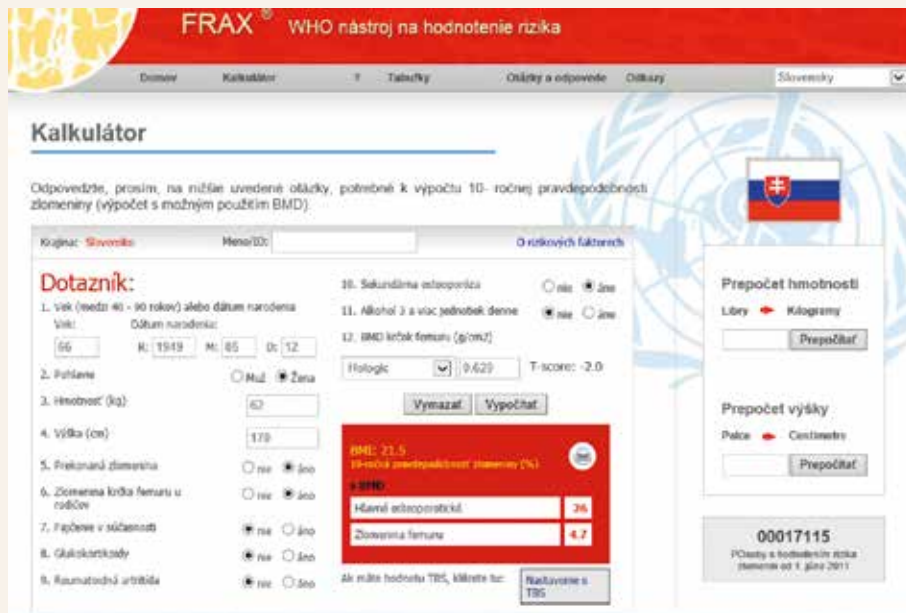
FRAX ® WHO nástroj na hodnotenie rizika

Domov Kalkulátor ? Tabuľky Otázky a odpovede Odkazy Slovensky

Kalkulátor

Odpovedzte, prosím, na nižšie uvedené otázky, potrebné k výpočtu 10- ročnej pravdepodobnosti zlomeniny (výpočet s možným použitím BMD).

Krajina: Slovensko Meno/ID: O rizikových faktoroch

Dotazník:

1. Vek (medzi 40 - 90 rokov) alebo dátum narodenia
Vek: 66 Dátum narodenia: R: 1949 M: 05 D: 12

2. Pohlavie Muž Žena

3. Hmotnosť (kg) 67

4. Výška (cm) 170

5. Prekonaná zlomenina nie áno

6. Zlomenina krčka femuru u rodičov nie áno

7. Fajčenie v súčasnosti nie áno

8. Glukokortikoidy nie áno

9. Reumatoidná artritída nie áno

10. Sekundárna osteoporóza nie áno

11. Alkohol 3 a viac jednotiek denne nie áno

12. BMD krčok femuru (g/cm2)

Hologic 0.620 T-score: -2.0

Vymazať Vypočítať

BMI: 23.2
10-ročná pravdepodobnosť zlomeniny (%)
s BMD
Hlavné osteoporotické 36
Zlomenina femuru 4.7

Ak máte hodnotu TBS, kliknite tu: Nastavenie s TBS

Prepočet hmotnosti
Libry Kilogramy
Prepočítať

Prepočet výšky
Palce Centimetre
Prepočítať

00017115
Počet hodnotení rizika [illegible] od 1. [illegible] 2011